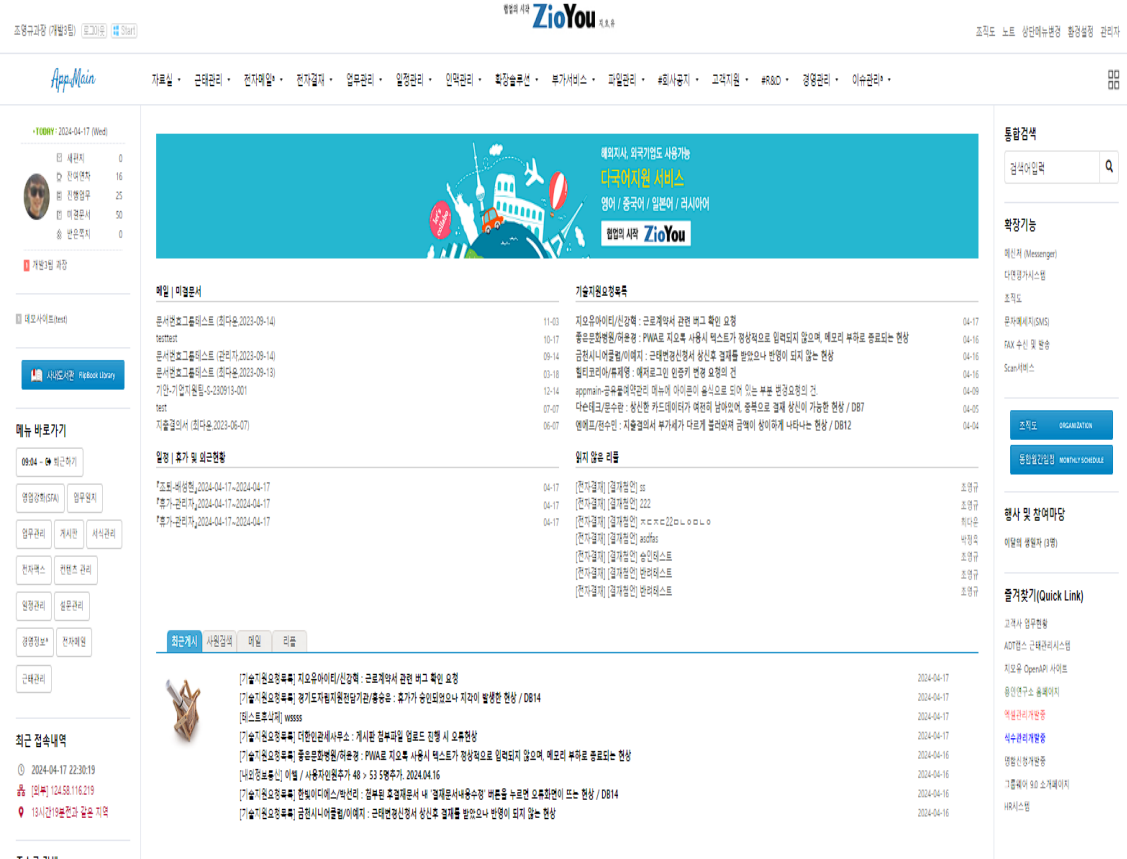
조영규과장 (개발3팀) 로그아웃 Start

협업의 시작 ZioYou 지오유

조직도 노트 상단메뉴변경 환경설정 관리자

AppMain

자료실 • 근태관리 • 전자메일 • 전자결재 • 업무관리 • 일정관리 • 인맥관리 • 확장솔루션 • 부가서비스 • 파일관리 • #회사공지 • 고객지원 • #R&D • 경영관리 • 이슈관리 •

• TODAY • 2024-04-17 (Wed)

새편지 0
전언통지 16
진행업무 25
미결문서 50
받은쪽지 0

개발3팀 계장

데모사이트(test)

사내도서관 Flipbook Library

메뉴 바로가기

09:04 ~ 퇴근하기

영업관리(STA) 업무일지

업무관리 게시판 서식관리

전자팩스 컨텐츠 관리

일정관리 설문관리

경영정보 전자메일

근태관리

최근 접속내역

2024-04-17 22:30:19

[외부] 124.58.116.219

13시간19분전과 같은 지역

해외지사, 외국기업도 사용가능
다국어지원 서비스
영어 / 중국어 / 일본어 / 러시아어
협업의 시작 ZioYou

메일 | 미결문서

문서연호그룹테스트 (최다은,2023-09-14) 11-03
testtest 10-17
문서연호그룹테스트 (관리자,2023-09-14) 09-14
문서연호그룹테스트 (최다은,2023-09-13) 03-18
기안-기업지원팀-S-230913-001 12-14
test 07-07
지출결의서 (최다은,2023-06-07) 06-07

기술지원요청목록

지오유아이티/신강혁 : 근로계약서 관련 버그 확인 요청 04-17
좋은문화병원/허운정 : PWA로 지오톡 사용시 텍스트가 정상적으로 입력되지 않으며, 메모리 부하로 종료되는 현상 04-16
금천시니어클럽/이예지 : 근태변경신청서 상신후 결재를 받았으나 반영이 되지 않는 현상 04-16
헬티코리아/류제영 : 에저로그인 인증키 변경 요청의 건 04-16
appmain-공유물예약관리 메뉴에 아이콘이 출식으로 되어 있는 부분 변경요청의 건 04-09
다빈테크/문수란 : 상신한 카드데이터가 여전히 남아있어, 중복으로 결재 상신이 가능한 현상 / DB7 04-05
엔에프/권수민 : 지출결의서 부가세가 다르게 불러와져 금액이 상이하게 나타나는 현상 / DB12 04-04

일정 | 휴가 및 외근현황

『조퇴-내생현』2024-04-17~2024-04-17 04-17
『휴가-관리자』2024-04-17~2024-04-17 04-17
『휴가-관리자』2024-04-17~2024-04-17 04-17

읽지 않은 리플

[전자결재] [결재협의] ss 조영규
[전자결재] [결재협의] 222 조영규
[전자결재] [결재협의] ㅊㅊㅊㅊ22ㅁㅇㅁㅇㄹㅇ 최다은
[전자결재] [결재협의] asdfas 박정호
[전자결재] [결재협의] 승인테스트 조영규
[전자결재] [결재협의] 반려테스트 조영규
[전자결재] [결재협의] 반려테스트 조영규

최근게시 사원검색 메일 리플

[기술지원요청목록] 지오유아이티/신강혁 : 근로계약서 관련 버그 확인 요청 2024-04-17
[기술지원요청목록] 경기도지원지원전담기관/홍승윤 : 휴가가 승인되었으나 지각이 발생한 현상 / DB14 2024-04-17
[테스트후삭제] wssss 2024-04-17
[기술지원요청목록] 대한인권세사무소 : 게시판 첨부파일 업로드 진행 시 오류현상 2024-04-17
[기술지원요청목록] 좋은문화병원/허운정 : PWA로 지오톡 사용시 텍스트가 정상적으로 입력되지 않으며, 메모리 부하로 종료되는 현상 2024-04-16
[내외정보통신] 이월 / 사용자인원추가 48 > 53 5명추가. 2024.04.16 2024-04-16
[기술지원요청목록] 한빛이디에스/박선리 : 첨부된 후결재문서 내 '결재문서내용수정' 버튼을 누르면 오류화면이 뜨는 현상 / DB14 2024-04-16
[기술지원요청목록] 금천시니어클럽/이예지 : 근태변경신청서 상신후 결재를 받았으나 반영이 되지 않는 현상 2024-04-16

통합검색

검색어입력

확장기능

메신저 (Messenger)
다면평가시스템
조직도
문자메세지(SMS)
FAX 수신 및 발송
Scan서비스

조직도 ORGANIZATION

통합월간일정 MONTHLY SCHEDULE

행사 및 참여마당

이달의 생일자 (3명)

즐겨찾기(Quick Link)

고객사 업무현황
ADT캡스 근태관리시스템
지오유 OpenAPI 사이트
용인연구소 홈페이지
역설관리개발중
식수관리개발중
명함신청개발중
그룹웨어 9.0 소개페이지
HR시스템